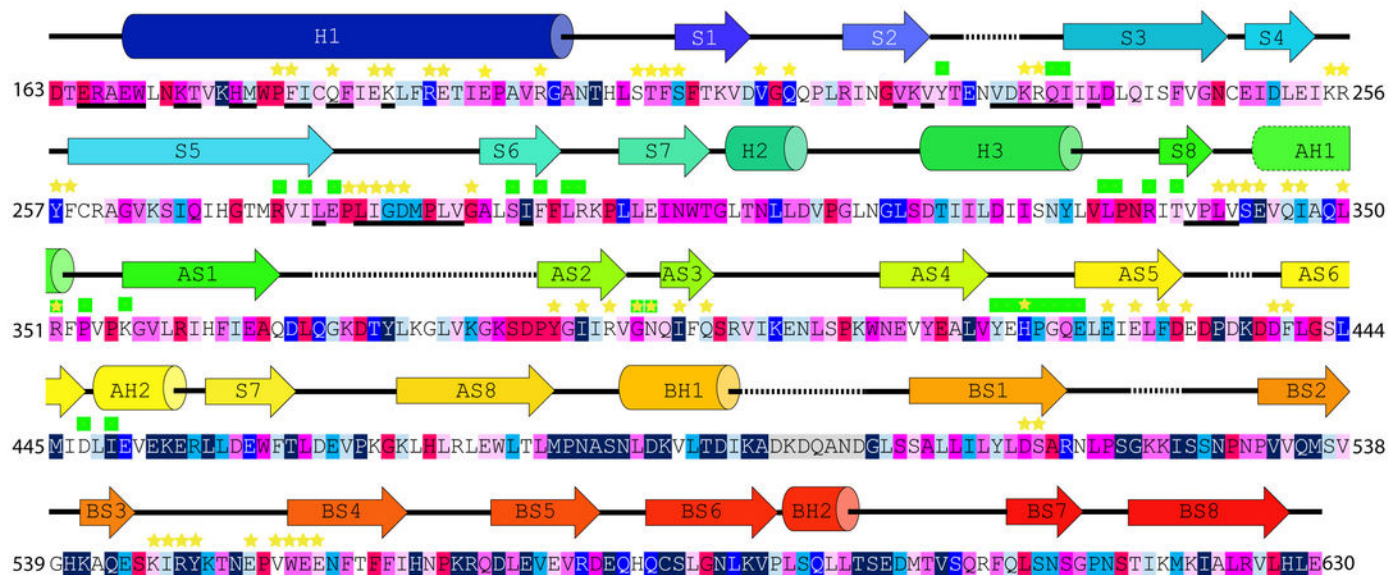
H1 S1 S2 S3 S4

163 DTERAEWLNKTVKHMWFFICQFIEKLFRETIEPAVRGANTHLSTFSFTKVDVGQQPLRINGVKVYTENVDKRQIILDLQISFVGNCEIDLEIKR 256

S5 S6 S7 H2 H3 S8 AH1

257 YFCRAGVKSIQIHGTMRVILEPLIGDMPLVGALSIFFLRKPLLEINWTGLTNLLDVPGLNGLSDTIILDIISNYLVLPNRITVPLVSEVQIAQL 350

AS1 AS2 AS3 AS4 AS5 AS6

351 RFPVPKGVLRIHFIEAQDLQGKDTYLKGLVKGKSDPYGIIRVGNQIFQSRVIKENLSPKWNEVYEALVYEHPGQELEIELFDEDPDKDDFLGSL 444

AH2 S7 AS8 BH1 BS1 BS2

445 MIDLIEVEKERLLDEWFTLDEVPKGKLHLRLEWLTLMPNASNLDKVLTDIKADKDQANDGLSSALLILYLDSARNLPSGKKISSNPNPVVQMSV 538

BS3 BS4 BS5 BS6 BH2 BS7 BS8

539 GHKAQESKIRYKTNEPVWEENFTFFIHNPKRQDLEVEVRDEQHQCSLGNLKVPLSQLLTSEDMTVSQRFQLSNSGPNSTIKMKIALRVLHLE 630